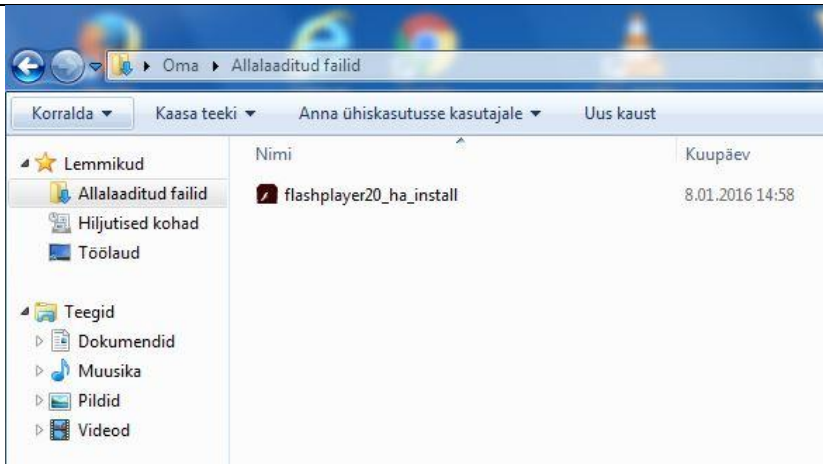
Oma ▸ Allalaaditud failid

Korralda ▾ Kaasa teeki ▾ Anna ühiskasutusse kasutajale ▾ Uus kaust

Lemmikud
Allalaaditud failid
Hiljutised kohad
Töölaud

Teegid
Dokumendid
Muusika
Pildid
Videod

| Nimi | Kuupäev |
|---|---|
| flashplayer20_ha_install | 8.01.2016 14:58 |